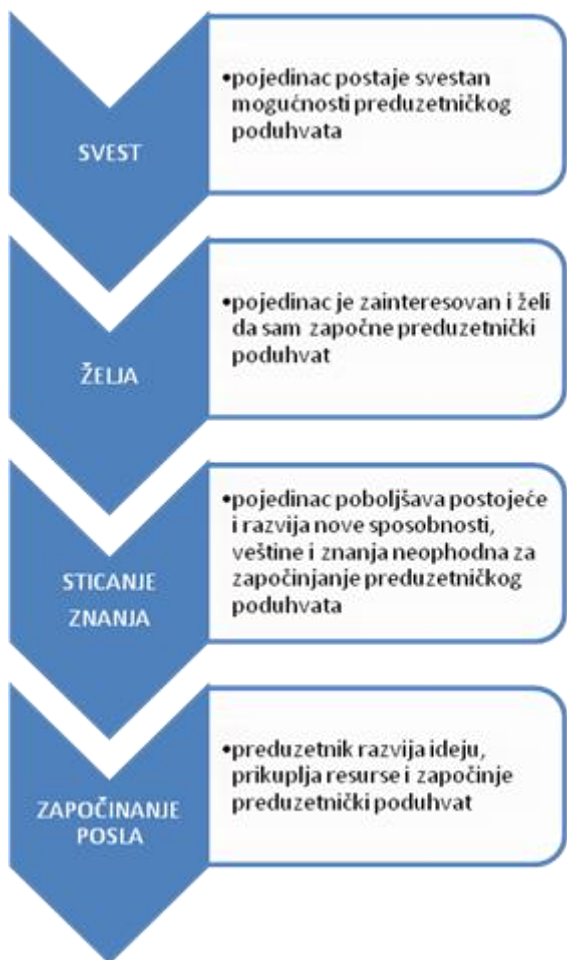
SVEST

•pojedinac postaje svestan mogućnosti preduzetničkog poduhvata

ŽELJA

•pojedinac je zainteresovan i želi da sam započne preduzetnički poduhvat

STICANJE ZNANJA

•pojedinac poboljšava postojeće i razvija nove sposobnosti, veštine i znanja neophodna za započinjanje preduzetničkog poduhvata

ZAPOČINANJE POSLA

•preduzetnik razvija ideju, prikuplja resurse i započinje preduzetnički poduhvat